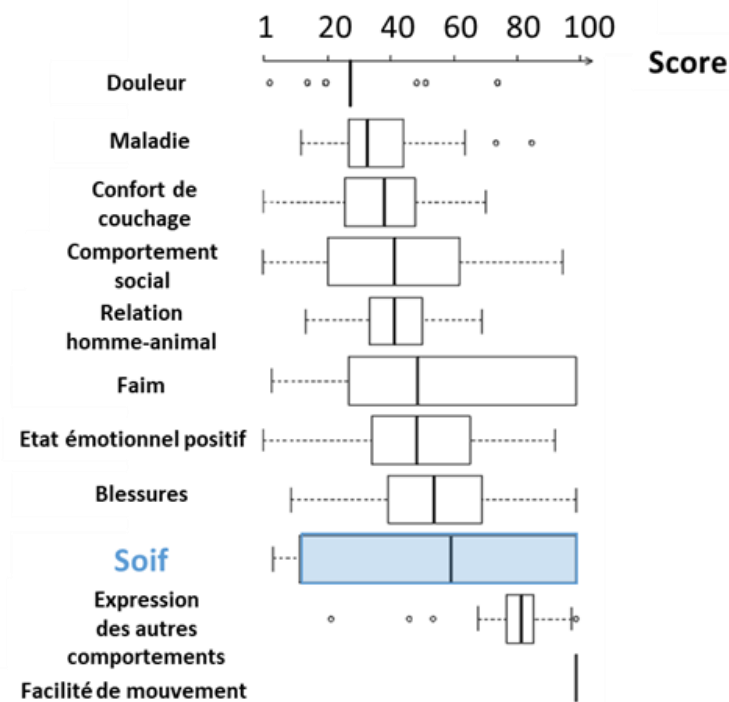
1 20 40 60 80 100
Score

Douleur

Maladie

Confort de couchage

Comportement social

Relation homme-animal

Faim

Etat émotionnel positif

Blessures

Soif

Expression des autres comportements

Facilité de mouvement